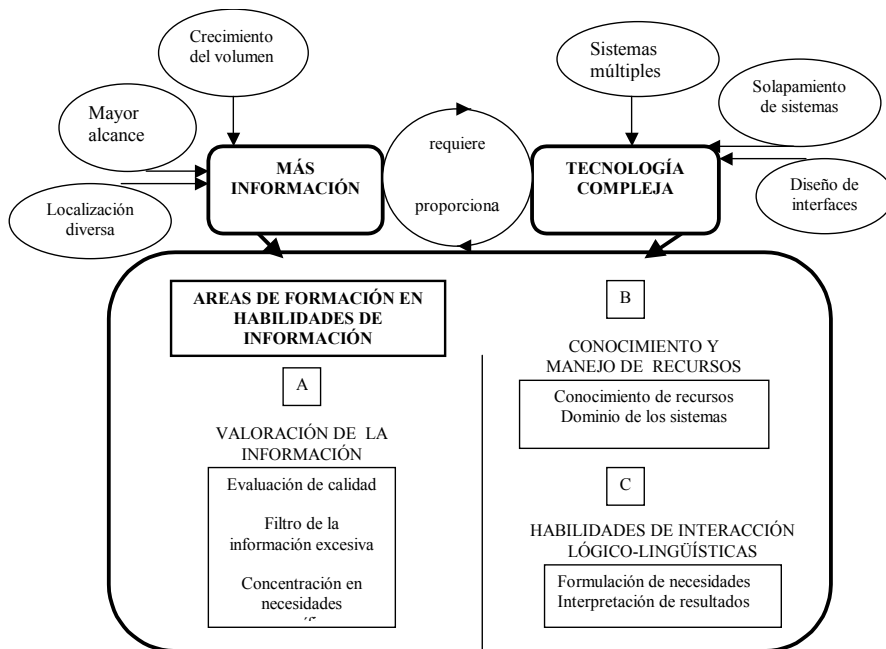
Crecimiento del volumen

Mayor alcance

Localización diversa

MÁS INFORMACIÓN

requiere

proporciona

Sistemas múltiples

Solapamiento de sistemas

TECNOLOGÍA COMPLEJA

Diseño de interfaces

AREAS DE FORMACIÓN EN HABILIDADES DE INFORMACIÓN

A

VALORACIÓN DE LA INFORMACIÓN

Evaluación de calidad

Filtro de la información excesiva

Concentración en necesidades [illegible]

B

CONOCIMIENTO Y MANEJO DE RECURSOS

Conocimiento de recursos
Dominio de los sistemas

C

HABILIDADES DE INTERACCIÓN LÓGICO-LINGÜÍSTICAS

Formulación de necesidades
Interpretación de resultados